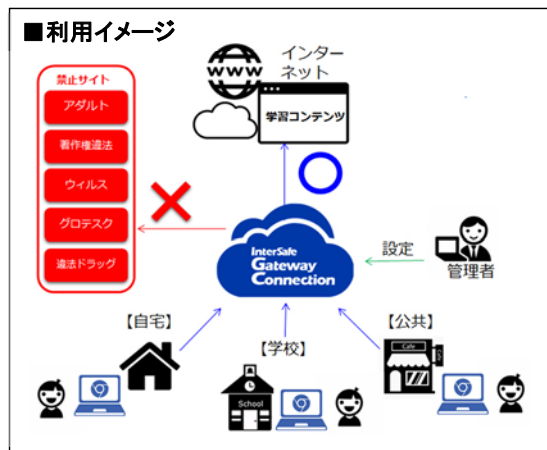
■利用イメージ

www インターネット

学習コンテンツ

禁止サイト

アダルト

著作権違法

ウィルス

グロテスク

違法ドラッグ

InterSafe Gateway Connection

設定

管理者

【自宅】

【学校】

School

【公共】

Cafe